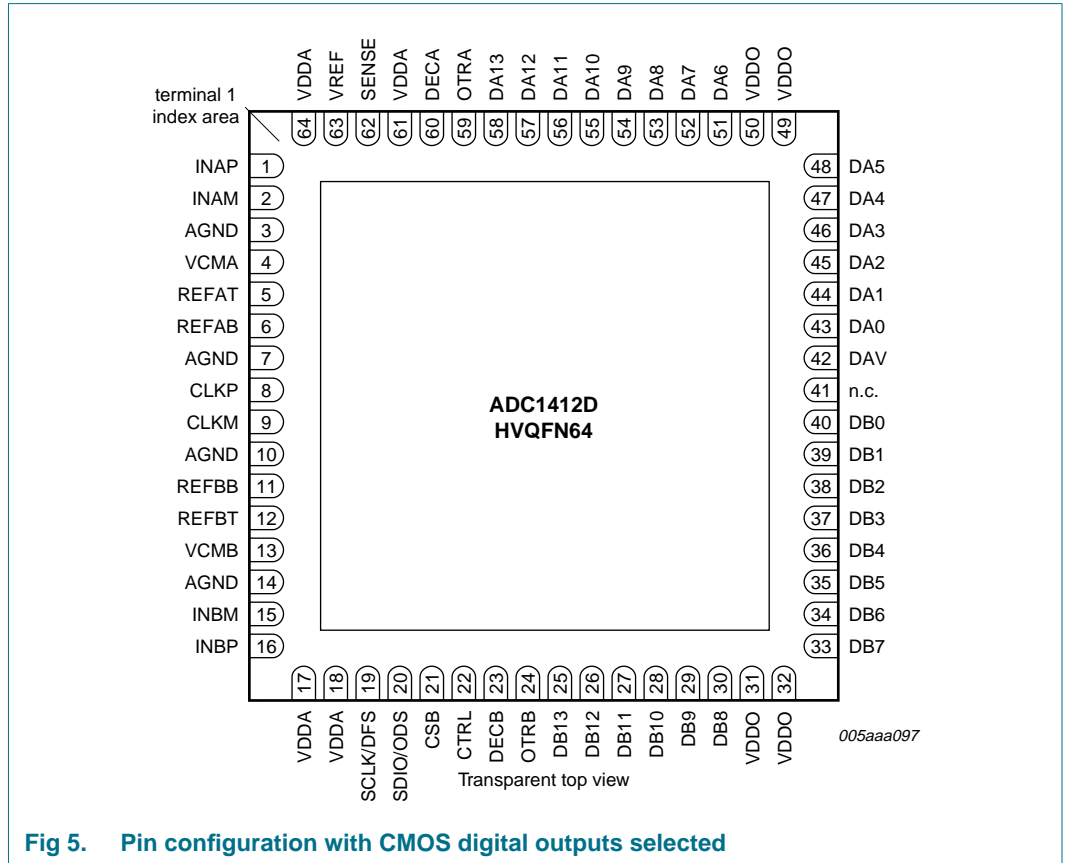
VDDA VREF SENSE VDDA DECA OTRA DA13 DA12 DA11 DA10 DA9 DA8 DA7 DA6 VDDO VDDO

terminal 1 index area

64 63 62 61 60 59 58 57 56 55 54 53 52 51 50 49

INAP 1
INAM 2
AGND 3
VCMA 4
REFAT 5
REFAB 6
AGND 7
CLKP 8
CLKM 9
AGND 10
REFBB 11
REFBT 12
VCMB 13
AGND 14
INBM 15
INBP 16

48 DA5
47 DA4
46 DA3
45 DA2
44 DA1
43 DA0
42 DAV
41 n.c.
40 DB0
39 DB1
38 DB2
37 DB3
36 DB4
35 DB5
34 DB6
33 DB7

ADC1412D
HVQFN64

17 18 19 20 21 22 23 24 25 26 27 28 29 30 31 32

VDDA VDDA SCLK/DFS SDIO/ODS CSB CTRL DECB OTRB DB13 DB12 DB11 DB10 DB9 DB8 VDDO VDDO

005aaa097

Transparent top view

Fig 5. Pin configuration with CMOS digital outputs selected